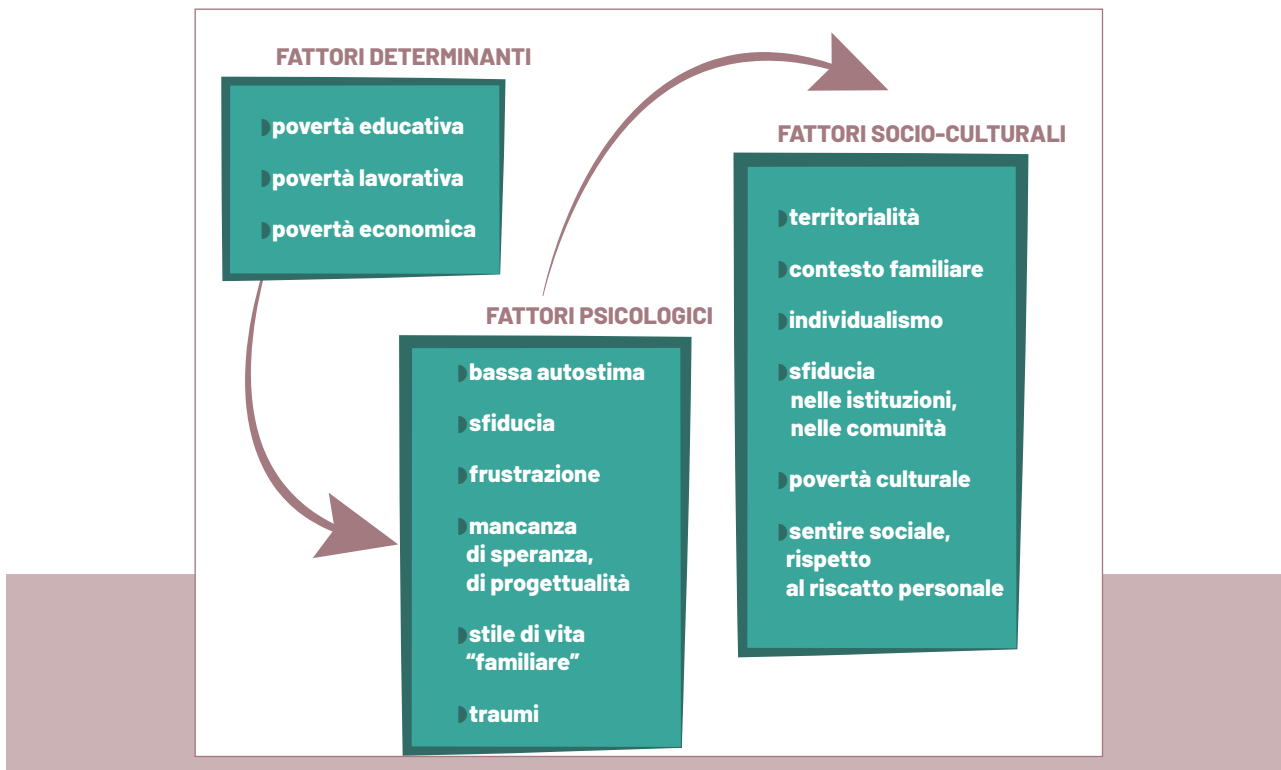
FATTORI DETERMINANTI

povertà educativa

povertà lavorativa

povertà economica

FATTORI PSICOLOGICI

bassa autostima

sfiducia

frustrazione

mancanza di speranza, di progettualità

stile di vita "familiare"

traumi

FATTORI SOCIO-CULTURALI

territorialità

contesto familiare

individualismo

sfiducia nelle istituzioni, nelle comunità

povertà culturale

sentire sociale, rispetto al riscatto personale